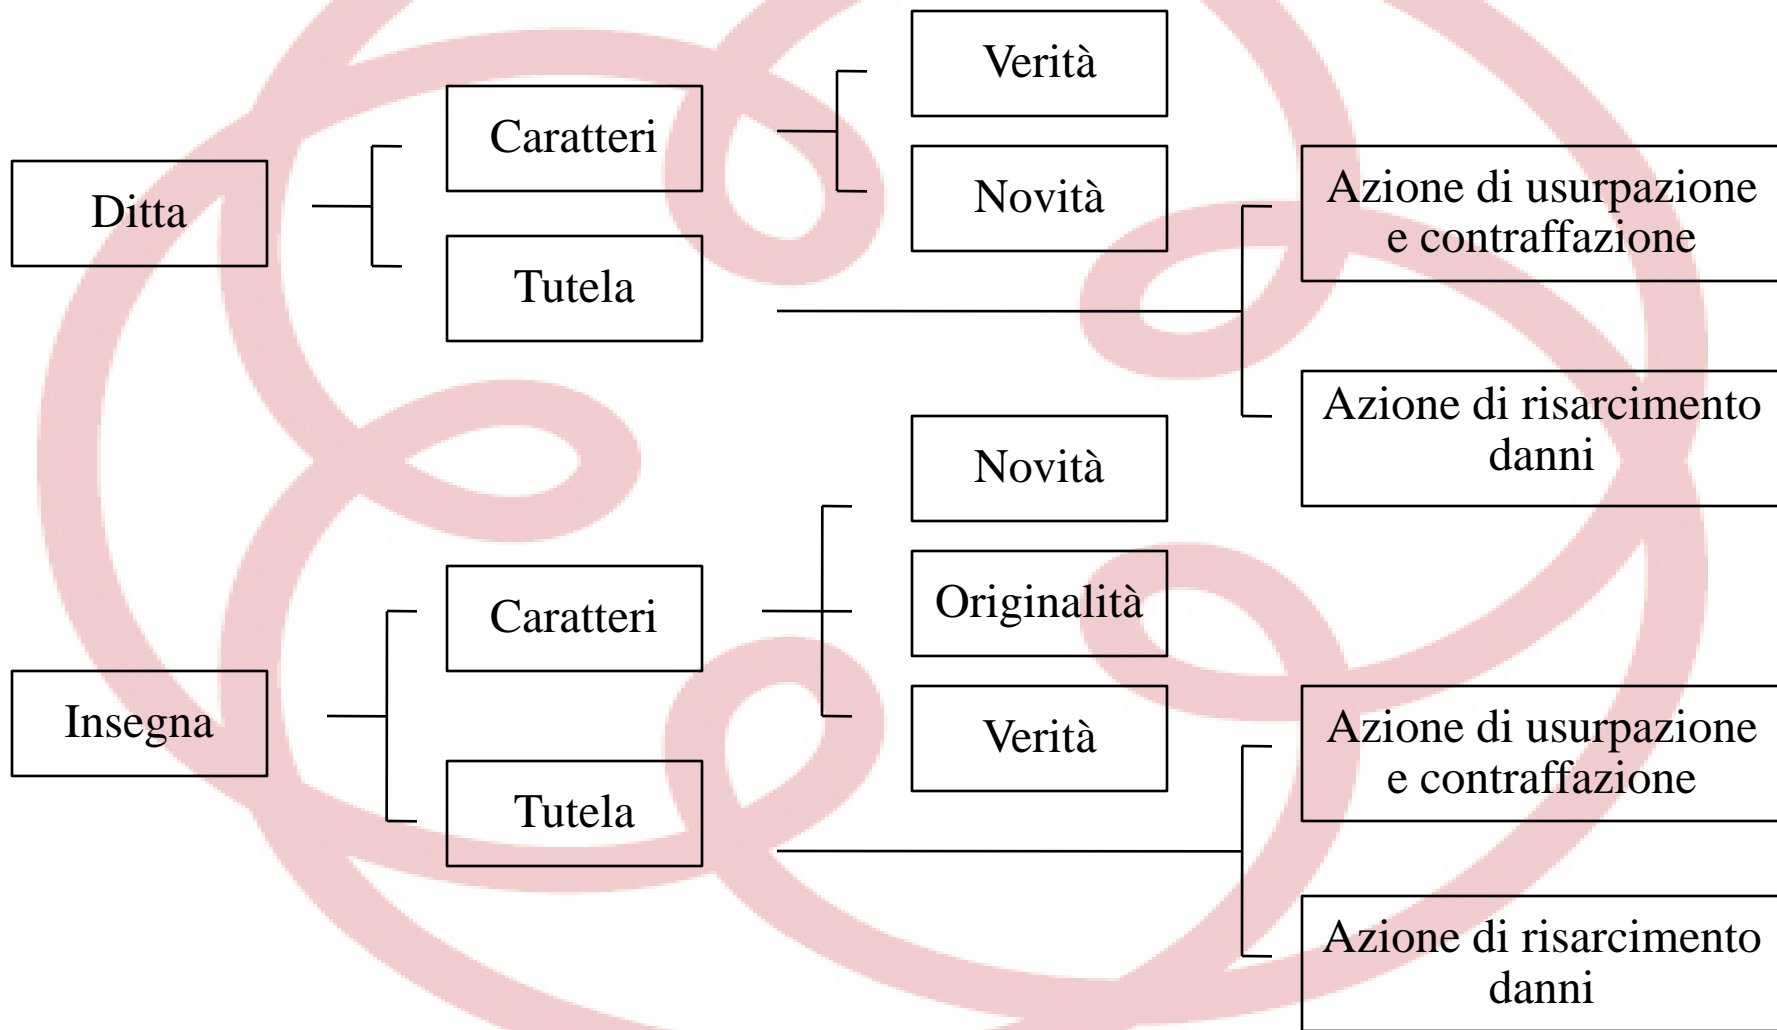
Ditta

Caratteri

Verità

Novità

Tutela

Azione di usurpazione e contraffazione

Azione di risarcimento danni

Insegna

Caratteri

Novità

Originalità

Verità

Tutela

Azione di usurpazione e contraffazione

Azione di risarcimento danni